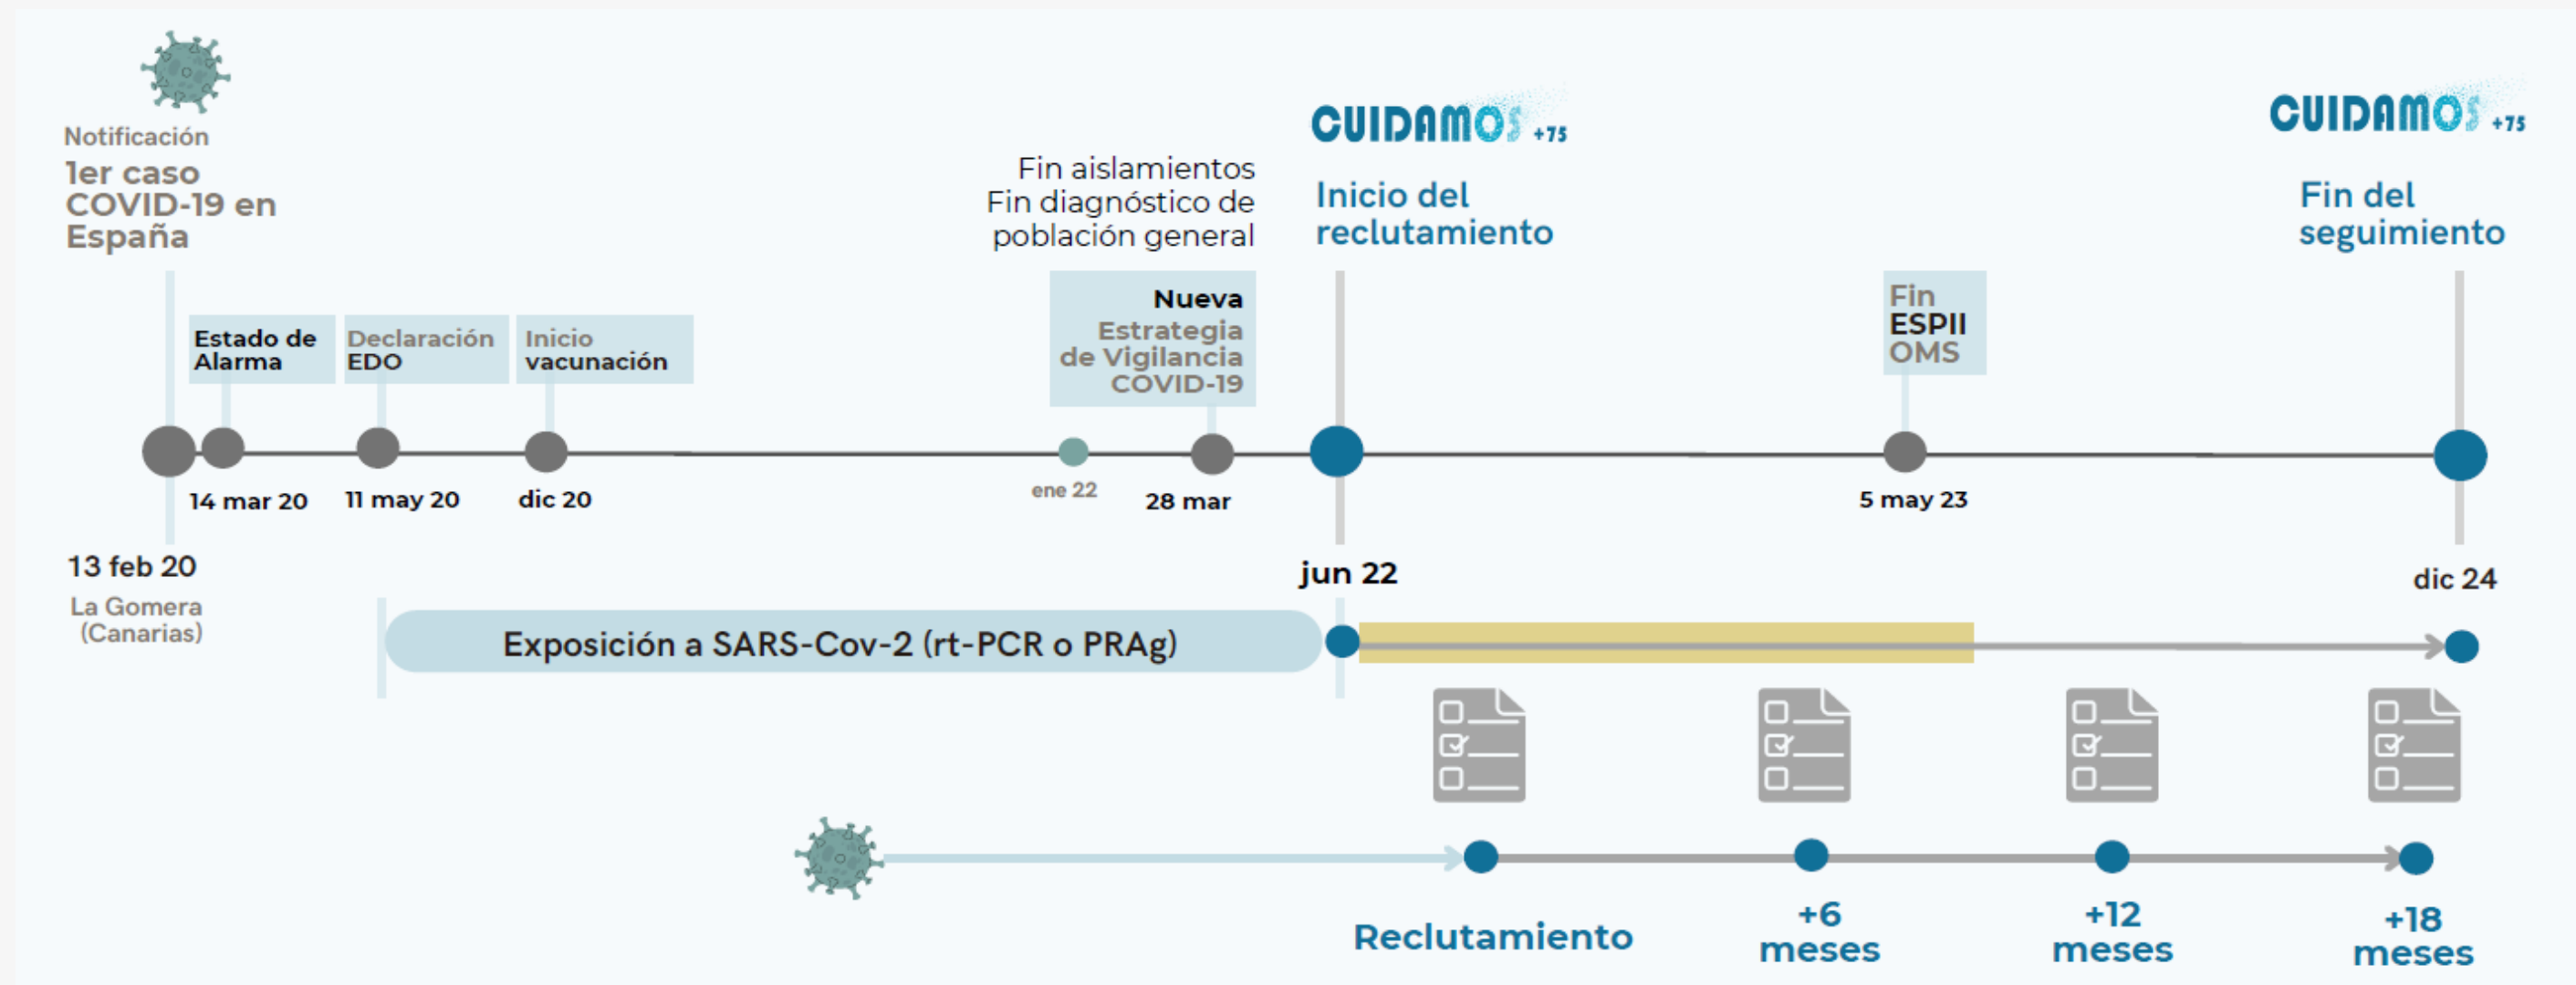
Notificación
1er caso COVID-19 en España

Fin aislamientos
Fin diagnóstico de población general

CUIDAMOS +75
Inicio del reclutamiento

CUIDAMOS +75
Fin del seguimiento

Estado de Alarma

Declaración EDO

Inicio vacunación

Nueva Estrategia de Vigilancia COVID-19

Fin ESPII OMS

14 mar 20
11 may 20
dic 20
ene 22
28 mar
5 may 23

13 feb 20
La Gomera (Canarias)

jun 22

dic 24

Exposición a SARS-Cov-2 (rt-PCR o PRAg)

Reclutamiento
+6 meses
+12 meses
+18 meses